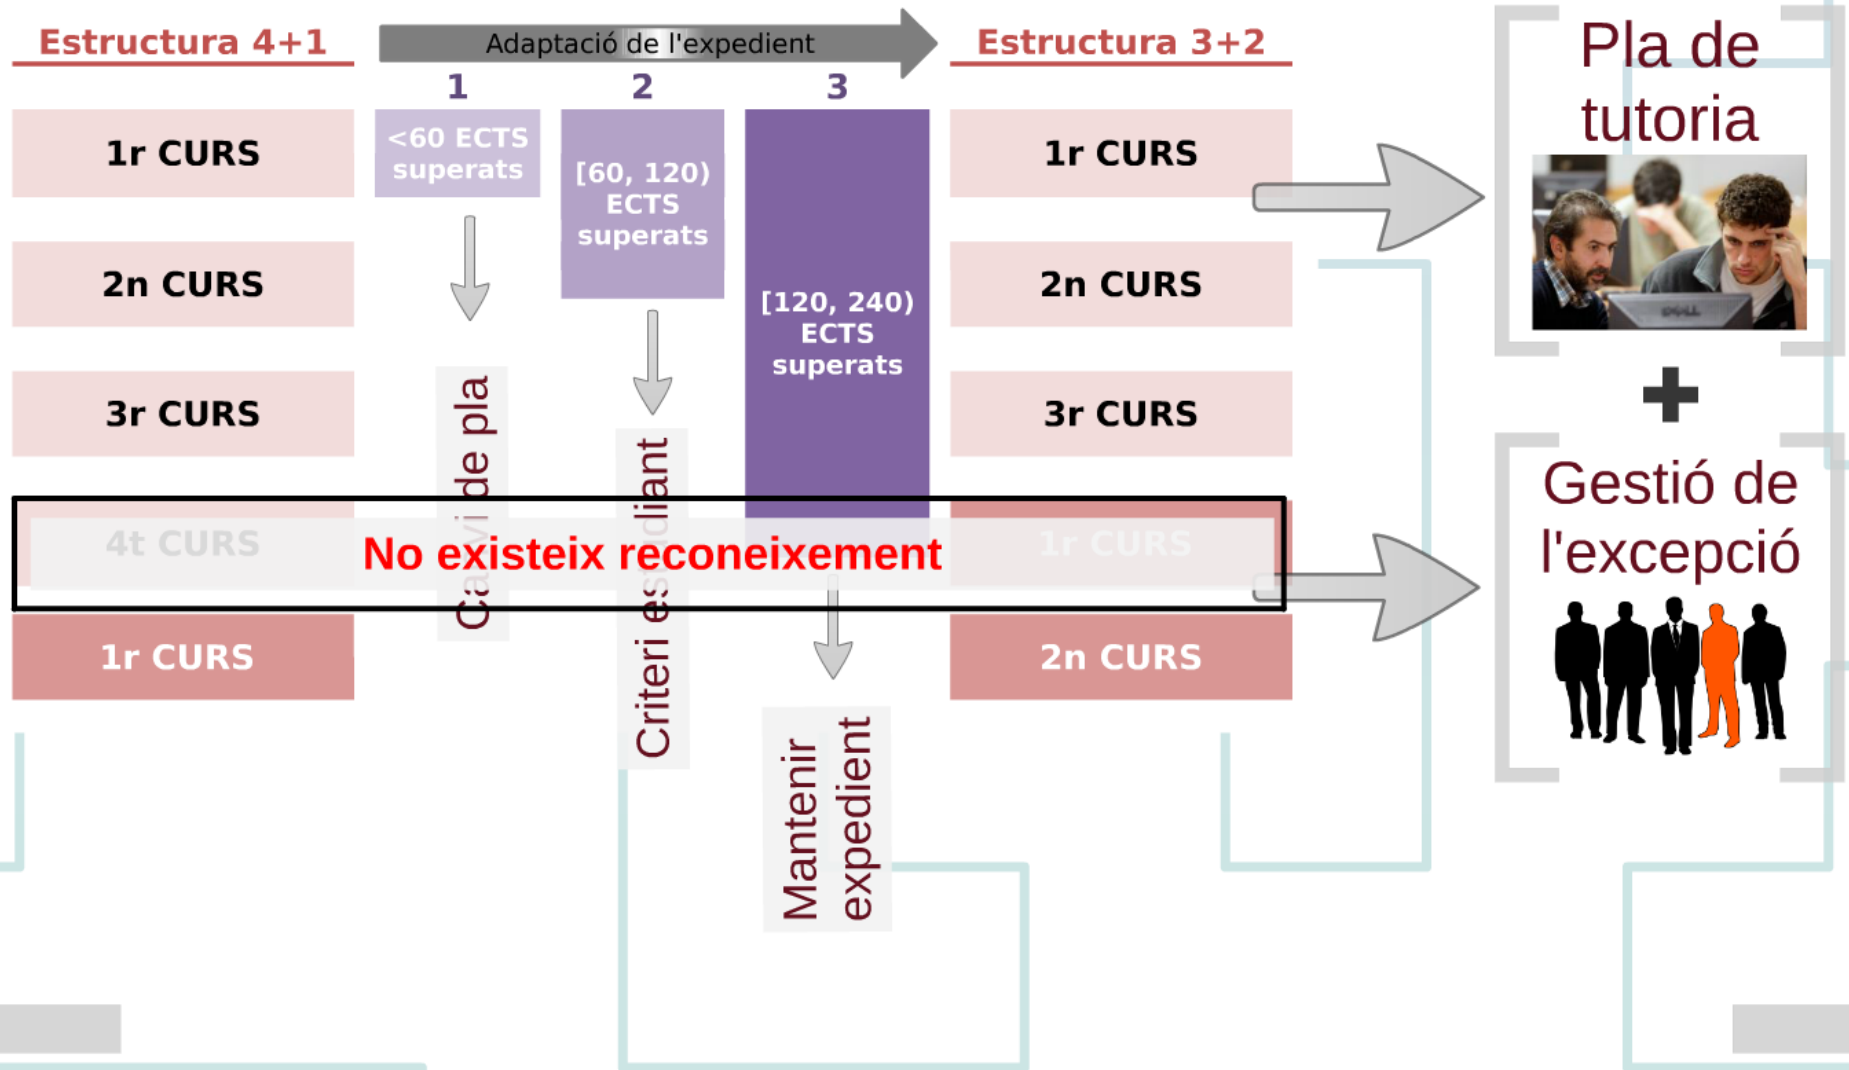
Estructura 4+1

Adaptació de l'expedient

Estructura 3+2

Pla de tutoria

1r CURS

2n CURS

3r CURS

4t CURS

1r CURS

1

<60 ECTS superats

Ca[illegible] de pla

2

[60, 120) ECTS superats

Criteri es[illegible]iant

3

[120, 240) ECTS superats

Mantenir expedient

1r CURS

2n CURS

3r CURS

1r CURS

2n CURS

No existeix reconeixement

+

Gestió de l'excepció